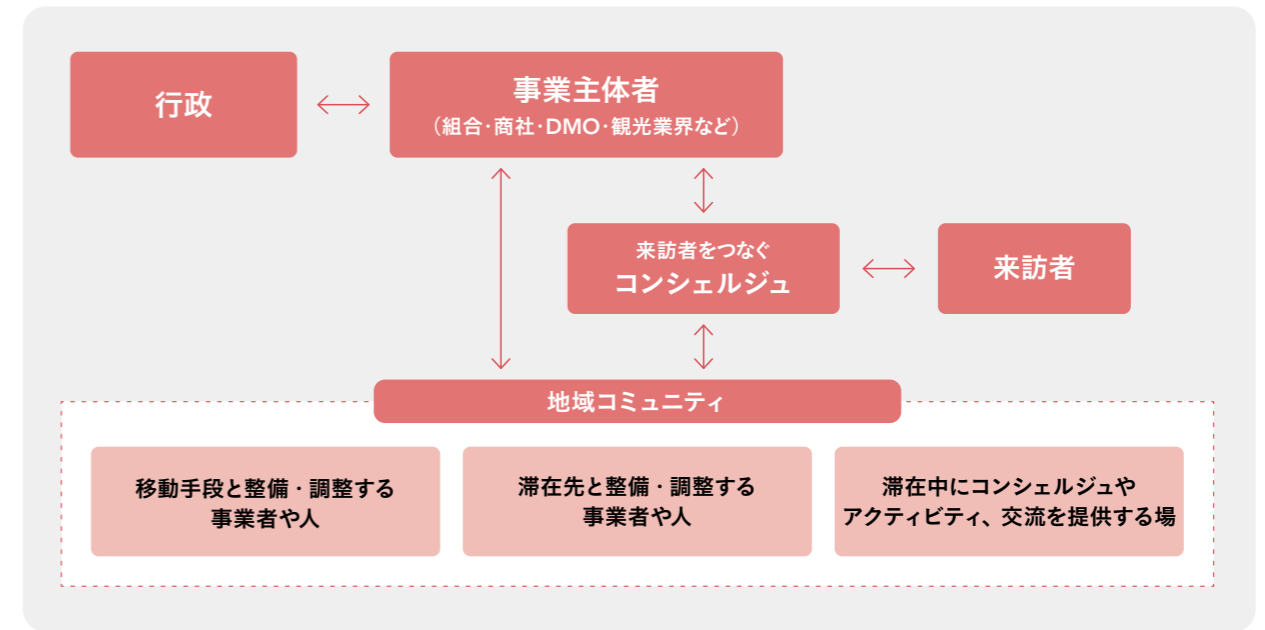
行政

事業主体者
（組合·商社·DMO·観光業界など）

来訪者をつなぐ
コンシェルジュ

来訪者

地域コミュニティ

移動手段と整備・調整する事業者や人

滞在先と整備・調整する事業者や人

滞在中にコンシェルジュやアクティビティ、交流を提供する場